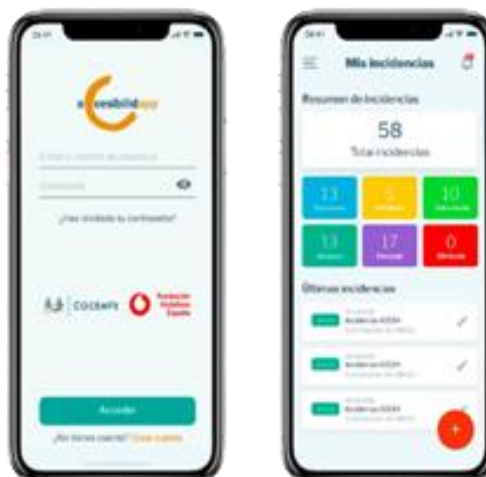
accesibilidapp

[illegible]

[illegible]

¿Has olvidado tu contraseña?

COCEMFE

Fundación Vodafone España

Acceder

¿No tienes cuenta? Crear cuenta

Mis incidencias

Resumen de incidencias

58

Total incidencias

| 13 | 5 | 10 |
|---|---|---|
| 13 | 17 | 0 |

Últimas incidencias

Incidencia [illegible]

Incidencia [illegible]

Incidencia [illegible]

+